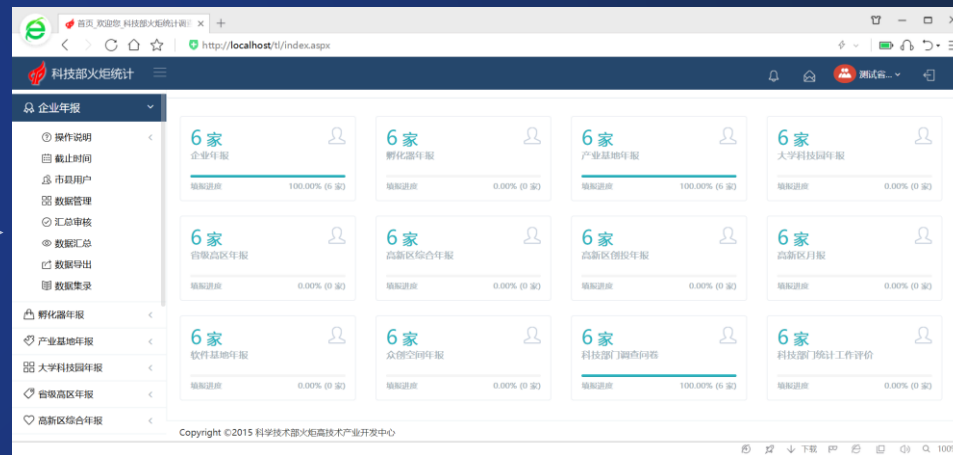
首页_欢迎您_科技部火炬统计调
http://localhost/tl/index.aspx

科技部火炬统计

测试霸...

企业年报
操作说明
截止时间
市县用户
数据管理
汇总审核
数据汇总
数据导出
数据集录
孵化器年报
产业基地年报
大学科技园年报
省级高区年报
高新区综合年报

6 家
企业年报
填报进度 100.00% (6 家)

6 家
孵化器年报
填报进度 0.00% (0 家)

6 家
产业基地年报
填报进度 100.00% (6 家)

6 家
大学科技园年报
填报进度 0.00% (0 家)

6 家
省级高区年报
填报进度 0.00% (0 家)

6 家
高新区综合年报
填报进度 0.00% (0 家)

6 家
高新区创投年报
填报进度 0.00% (0 家)

6 家
高新区月报
填报进度 0.00% (0 家)

6 家
软件基地年报
填报进度 0.00% (0 家)

6 家
众创空间年报
填报进度 0.00% (0 家)

6 家
科技部门调查问卷
填报进度 100.00% (6 家)

6 家
科技部门统计工作评价
填报进度 0.00% (0 家)

Copyright ©2015 科学技术部火炬高技术产业开发中心

下载 100%